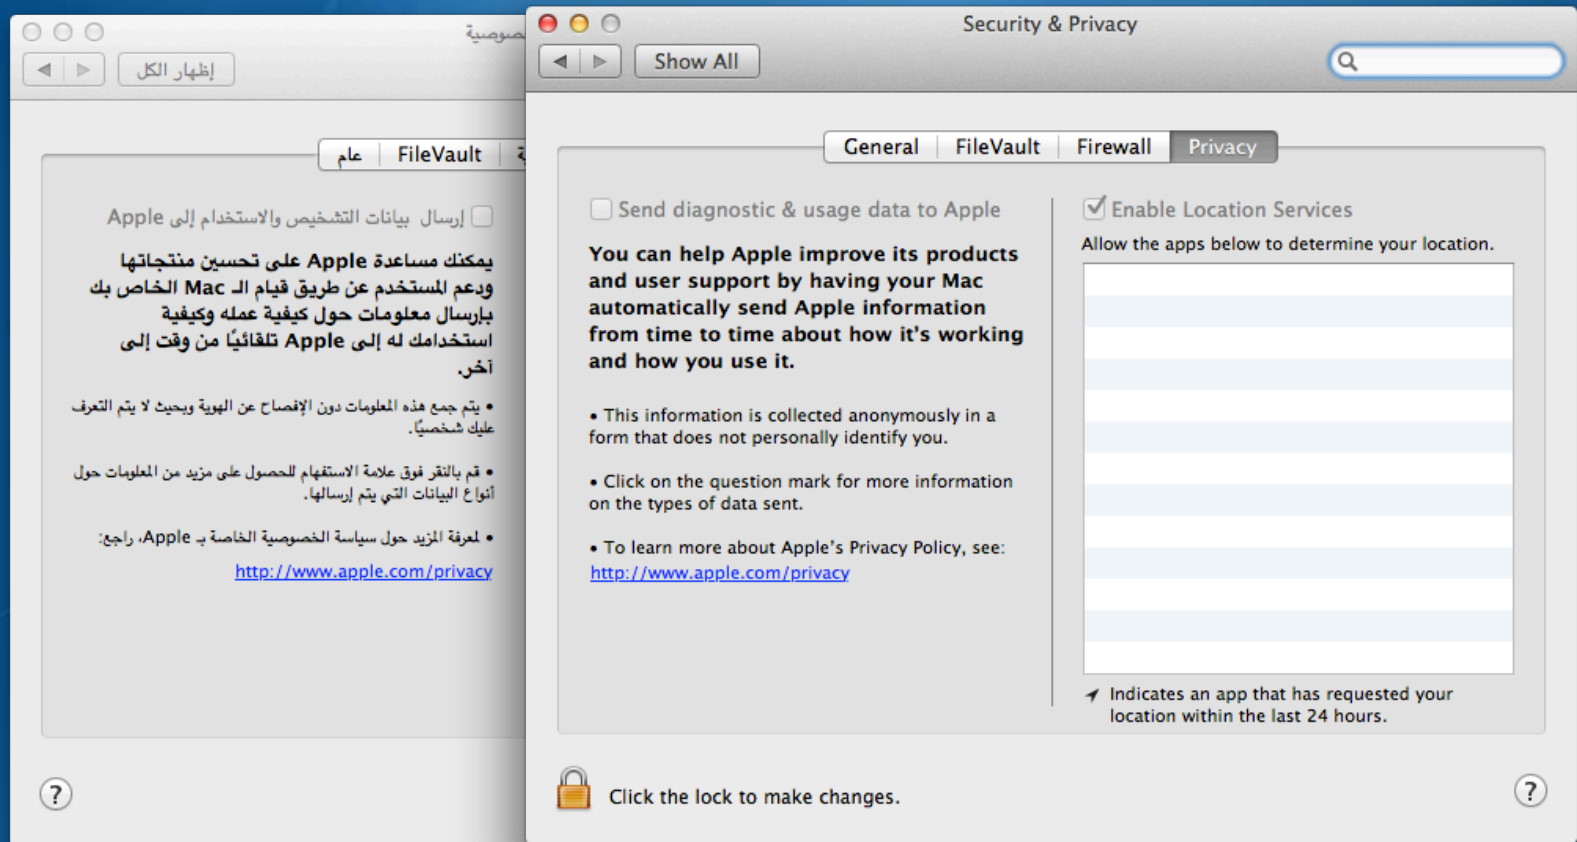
صوصية

إظهار الكل

عام | FileVault | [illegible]

إرسال بيانات التشخيص والاستخدام إلى Apple

يمكنك مساعدة Apple على تحسين منتجاتها ودعم المستخدم عن طريق قيام الـ Mac الخاص بك بإرسال معلومات حول كيفية عمله وكيفية استخدامك له إلى Apple تلقائيًا من وقت إلى آخر.

• يتم جمع هذه المعلومات دون الإفصاح عن الهوية وبحيث لا يتم التعرف عليك شخصيًا.

• قم بالنقر فوق علامة الاستفهام للحصول على مزيد من المعلومات حول أنواع البيانات التي يتم إرسالها.

• لمعرفة المزيد حول سياسة الخصوصية الخاصة بـ Apple، راجع:
http://www.apple.com/privacy

?

Security & Privacy

Show All

General | FileVault | Firewall | Privacy

Send diagnostic & usage data to Apple

You can help Apple improve its products and user support by having your Mac automatically send Apple information from time to time about how it's working and how you use it.

• This information is collected anonymously in a form that does not personally identify you.

• Click on the question mark for more information on the types of data sent.

• To learn more about Apple's Privacy Policy, see:
http://www.apple.com/privacy

Enable Location Services

Allow the apps below to determine your location.

Indicates an app that has requested your location within the last 24 hours.

Click the lock to make changes.

?